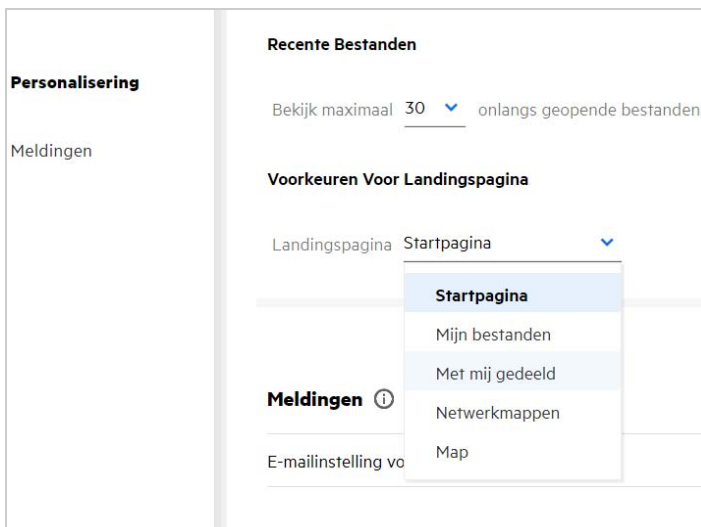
Personalisering

Meldingen

Recente Bestanden

Bekijk maximaal 30 onlangs geopende bestanden

Voorkeuren Voor Landingspagina

Landingspagina Startpagina

Startpagina

Mijn bestanden

Met mij gedeeld

Netwerkmappen

Map

Meldingen

E-mailinstelling vo